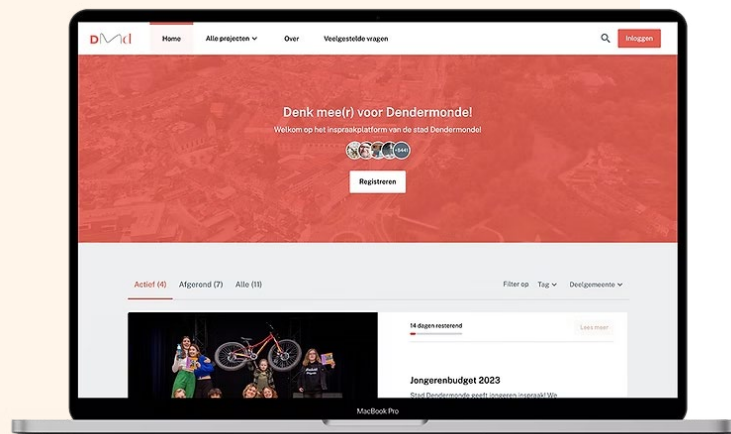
DMd Home Alle projecten Over Veelgestelde vragen Inloggen

Denk mee(r) voor Dendermonde!
Welkom op het inspraakplatform van de stad Dendermonde!

+541

Registreren

Actief (4) Afgerond (7) Alle (11)

Filter op Tag Deelgemeente

14 dagen resterend

Lees meer

Jongerenbudget 2023
Stad Dendermonde geeft jongeren inspraak! We

MacBook Pro